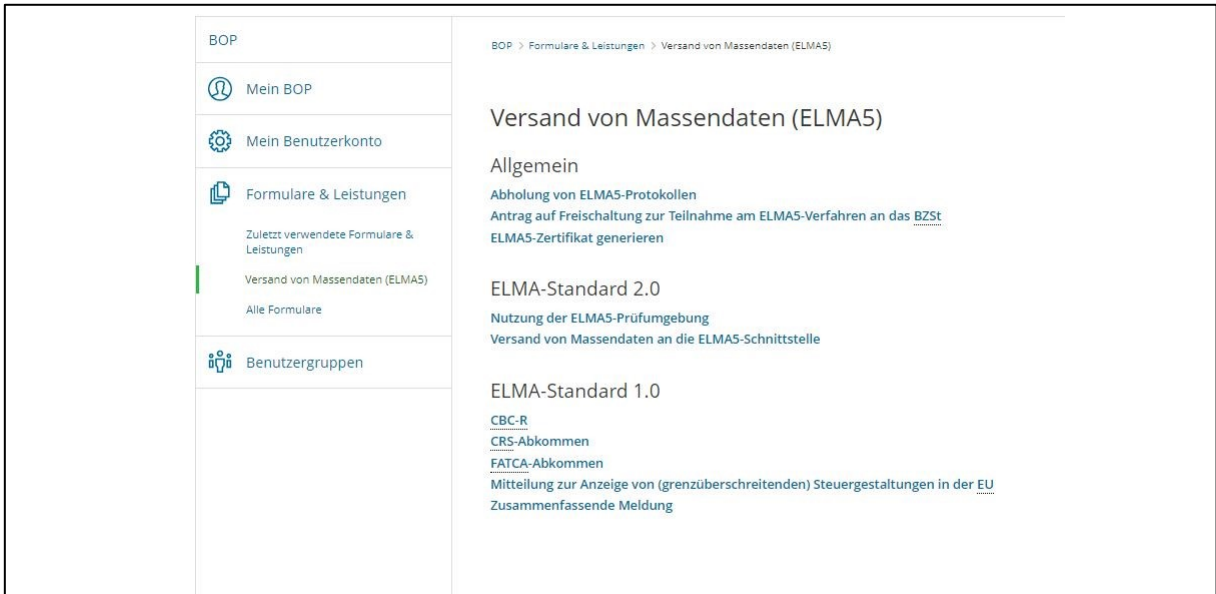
BOP

Mein BOP

Mein Benutzerkonto

Formulare & Leistungen

Zuletzt verwendete Formulare & Leistungen

Versand von Massendaten (ELMA5)

Alle Formulare

Benutzergruppen

BOP > Formulare & Leistungen > Versand von Massendaten (ELMA5)

Versand von Massendaten (ELMA5)

Allgemein

Abholung von ELMA5-Protokollen
Antrag auf Freischaltung zur Teilnahme am ELMA5-Verfahren an das BZSt
ELMA5-Zertifikat generieren

ELMA-Standard 2.0

Nutzung der ELMA5-Prüfumgebung
Versand von Massendaten an die ELMA5-Schnittstelle

ELMA-Standard 1.0

CBC-R
CRS-Abkommen
FATCA-Abkommen
Mitteilung zur Anzeige von (grenzüberschreitenden) Steuergestaltungen in der EU
Zusammenfassende Meldung